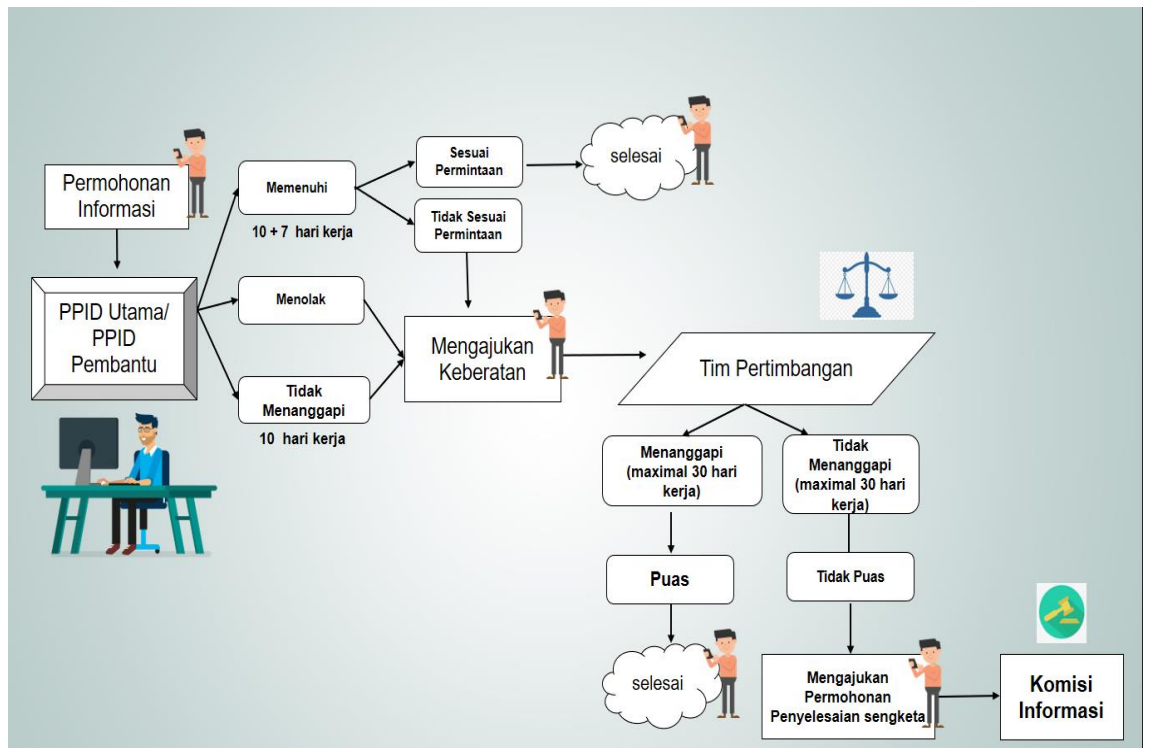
Permohonan Informasi

PPID Utama/ PPID Pembantu

Memenuhi

10 + 7 hari kerja

Menolak

Tidak Menanggapi

10 hari kerja

Sesuai Permintaan

Tidak Sesuai Permintaan

selesai

Mengajukan Keberatan

Tim Pertimbangan

Menanggapi (maximal 30 hari kerja)

Tidak Menanggapi (maximal 30 hari kerja)

Puas

Tidak Puas

selesai

Mengajukan Permohonan Penyelesaian sengketa

Komisi Informasi